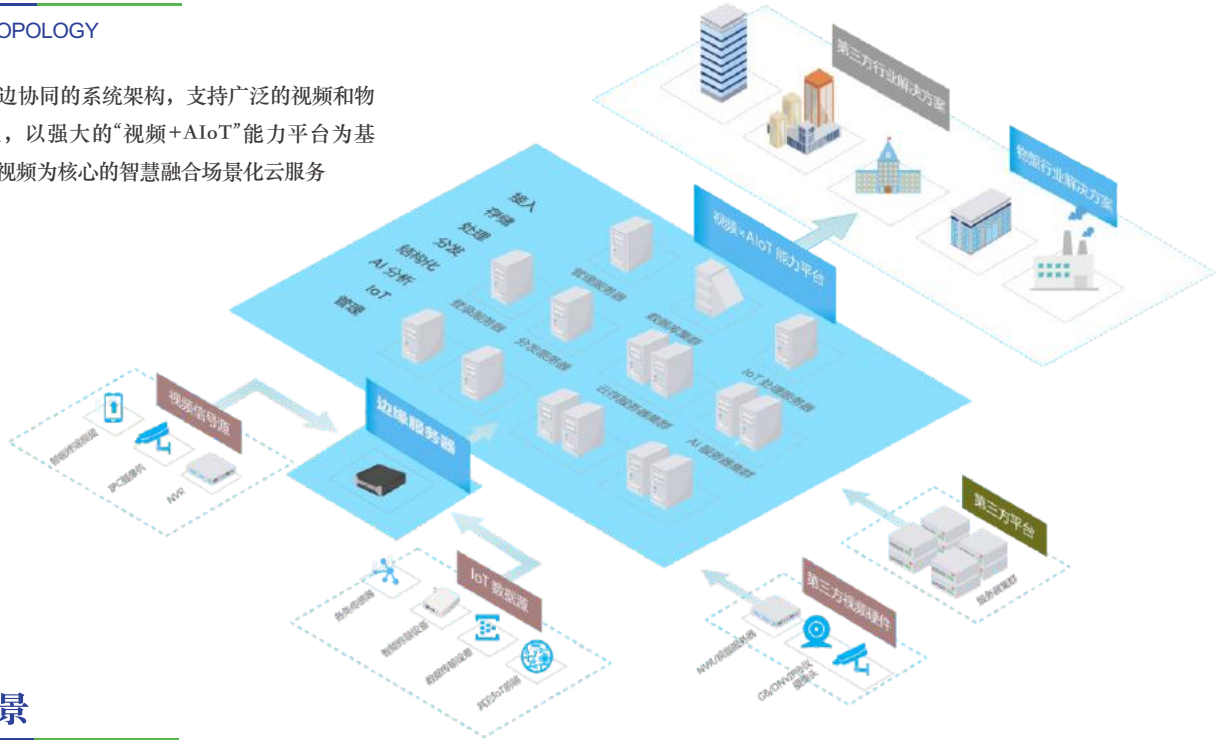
OPOLOGY

边协同的系统架构，支持广泛的视频和物，以强大的“视频+AIoT”能力平台为基视频为核心的智慧融合场景化云服务

第三方行业解决方案

物联行业解决方案

视频+AIoT 能力平台

接入
存储
处理
分发
结构化
AI 分析
IoT
管理

管理服务器

登录服务器

分发服务器

数据库集群

云存服务器集群

IoT 处理服务器

AI 服务器集群

视频信号源

智能终端设备

IPC摄像机

NVR

边缘服务器

IoT 数据源

各类传感器

智能终端设备

数据采集设备

其他IoT终端

第三方平台

服务器集群

第三方视频硬件

NVR/视频服务器

GB/ONVIF协议摄像头

景